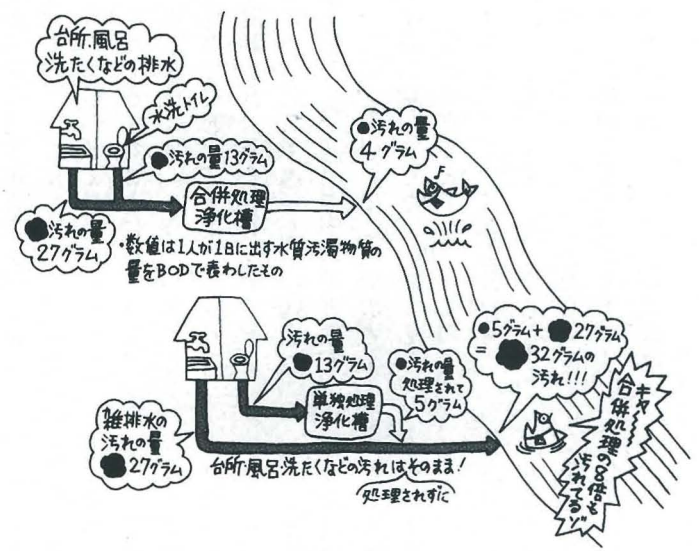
台所.風呂
洗たくなどの排水

水洗トイレ

●汚れの量13グラム

●汚れの量
4グラム

合併処理
浄化槽

●汚れの量
27グラム

・数値は1人が1日に出す水質汚濁物質の量をBODで表わしたもの

汚れの量
●13グラム

●汚れの量
処理されて
5グラム

●5グラム + ●27グラム
= ●32グラムの
汚れ!!!

単独処理
浄化槽

雑排水の
汚れの量
●27グラム

台所・風呂洗たくなどの汚れはそのまま!

処理されずに

キャ〜〜 合併処理の8倍も汚れてるゾ